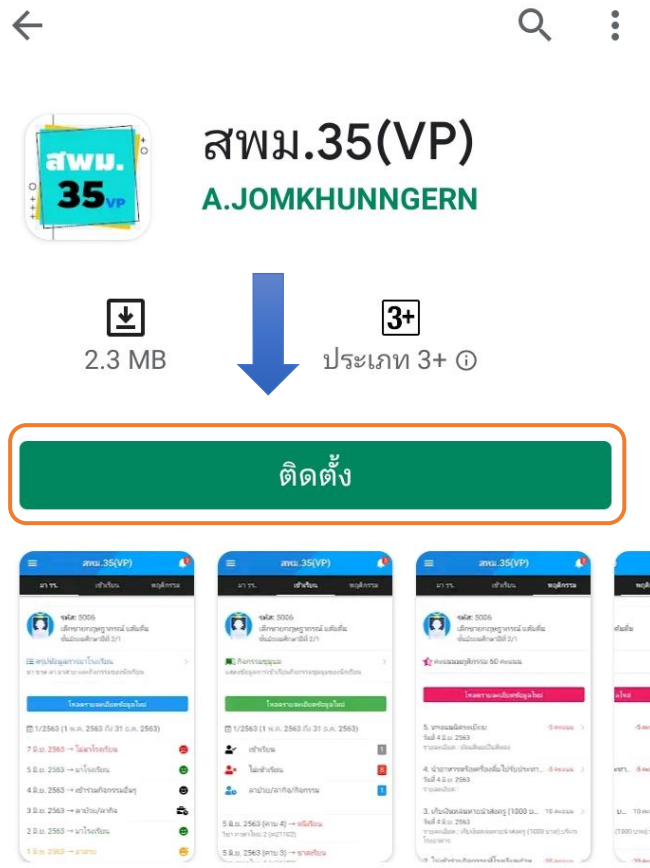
สพม.35(VP)

A.JOMKHUNNGERN

สพม. 35 VP

2.3 MB

3+

ประเภท 3+ ⓘ

ติดตั้ง

สพม.35(VP)

มา รร.

เข้าเรียน

พฤติกรรม

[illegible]

1/2563 (1 พ.ค. 2563 ถึง 31 ต.ค. 2563)

7 มิ.ย. 2563 → ไม่มาโรงเรียน

5 มิ.ย. 2563 → มาโรงเรียน

4 มิ.ย. 2563 → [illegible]

3 มิ.ย. 2563 → ลาป่วย/ลากิจ

2 มิ.ย. 2563 → มาโรงเรียน

1 มิ.ย. 2563 → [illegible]

สพม.35(VP)

มา รร.

เข้าเรียน

พฤติกรรม

เข้าเรียน

ไม่เข้าเรียน

ลาป่วย/ลากิจ/กิจกรรม

5 มิ.ย. 2563 (คาบ 4) → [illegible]

5 มิ.ย. 2563 (คาบ 3) → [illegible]

สพม.35(VP)

มา รร.

เข้าเรียน

พฤติกรรม

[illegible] 50 คะแนน

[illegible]